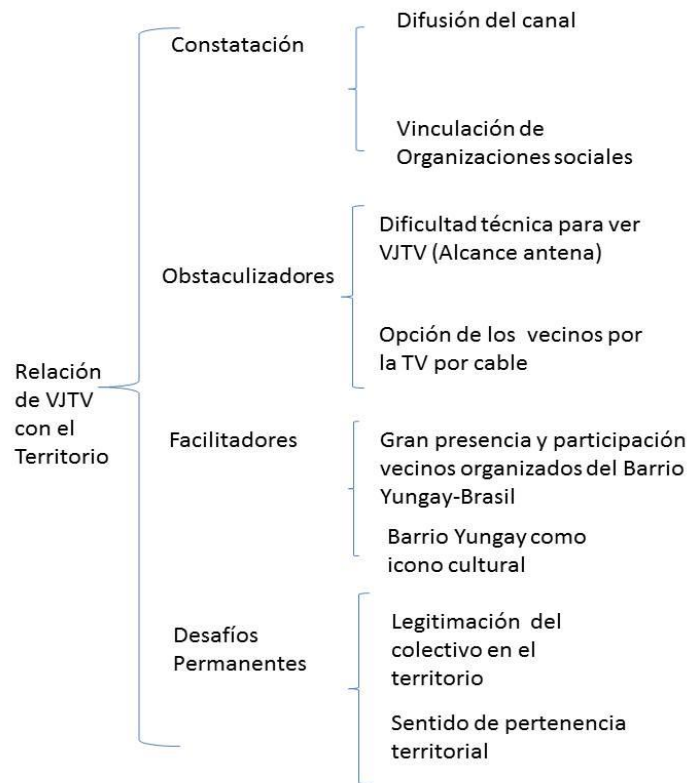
Relación de VJTV con el Territorio

Constatación

Difusión del canal

Vinculación de Organizaciones sociales

Obstaculizadores

Dificultad técnica para ver VJTV (Alcance antena)

Opción de los vecinos por la TV por cable

Facilitadores

Gran presencia y participación vecinos organizados del Barrio Yungay-Brasil

Barrio Yungay como icono cultural

Desafíos Permanentes

Legitimación del colectivo en el territorio

Sentido de pertenencia territorial